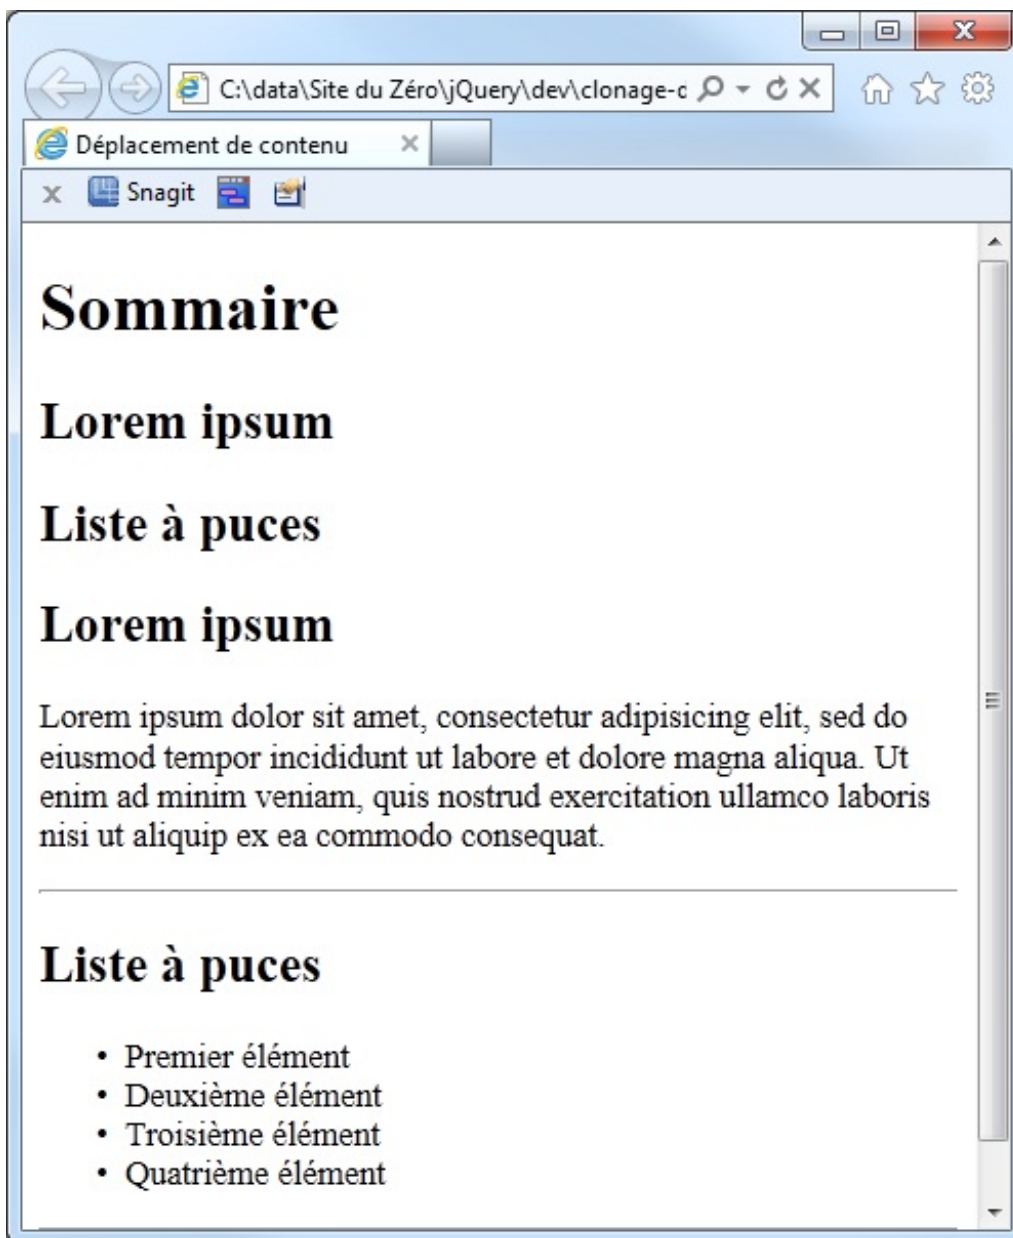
C:\data\Site du Zéro\jQuery\dev\clonage-c

Déplacement de contenu

Snagit

Sommaire

Lorem ipsum

Liste à puces

Lorem ipsum

Lorem ipsum dolor sit amet, consectetur adipisicing elit, sed do eiusmod tempor incididunt ut labore et dolore magna aliqua. Ut enim ad minim veniam, quis nostrud exercitation ullamco laboris nisi ut aliquip ex ea commodo consequat.

Liste à puces

- Premier élément
- Deuxième élément
- Troisième élément
- Quatrième élément